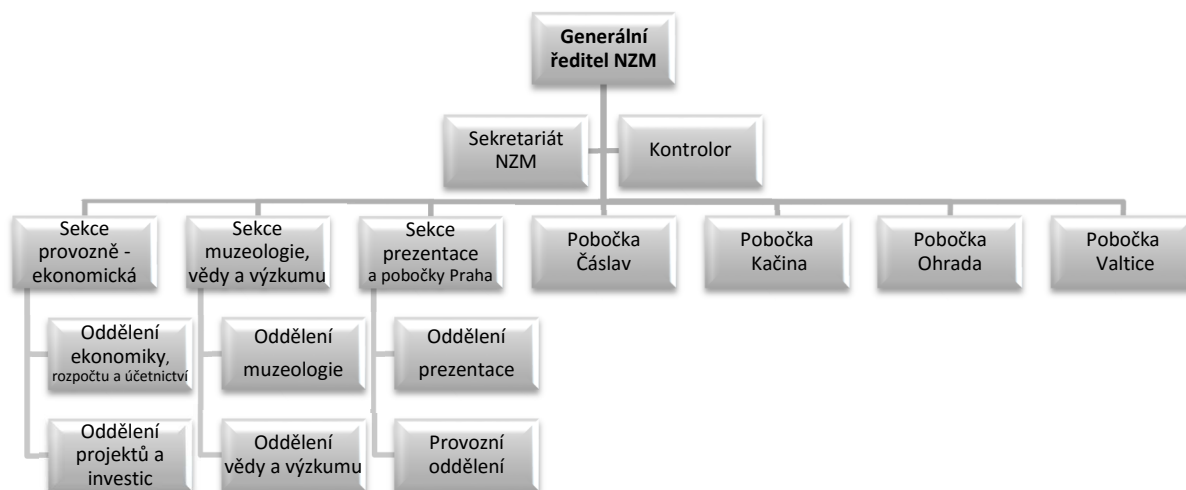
Generální ředitel NZM

Sekretariát NZM

Kontrolor

Sekce provozně - ekonomická

Oddělení ekonomiky, rozpočtu a účetnictví

Oddělení projektů a investic

Sekce muzeologie, vědy a výzkumu

Oddělení muzeologie

Oddělení vědy a výzkumu

Sekce prezentace a pobočky Praha

Oddělení prezentace

Provozní oddělení

Pobočka Čáslav

Pobočka Kačina

Pobočka Ohrada

Pobočka Valtice